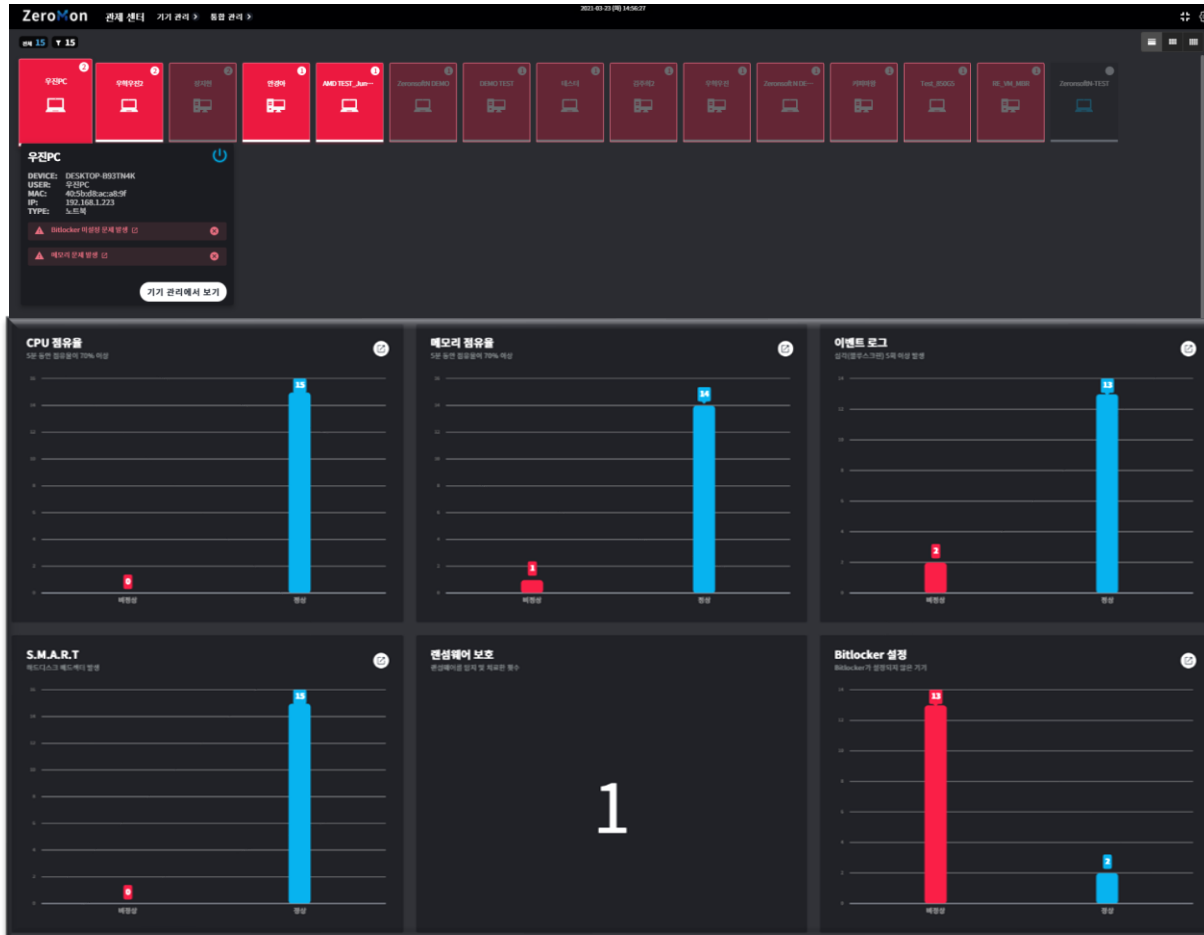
ZeroMon 관제 센터 기기 관리 > 통합 관리 >

2021-03-23 (화) 14:56:27

전체 15 ▼ 15

우진PC 2
우혁우진2 2
성지헌 2
민경아 1
AMD TEST_Jun-- 1
ZeromonBN DEMO
DEMO TEST
테스터
김주혁2
우혁우진
ZeromonBN DE--
카메라봄
Test_i5065
KE_VM_MBR
ZeromonBN-TEST

우진PC
DEVICE: DESKTOP-B93TN4K
USER: 우진PC
MAC: 40:5b:d8:ac:a8:9f
IP: 192.168.1.223
TYPE: 노트북

Bitlocker 미설정 문제 발생
메모리 문제 발생

기기 관리에서 보기

CPU 점유율
5분 동안 점유율이 70% 이상
0
15
비정상
정상

메모리 점유율
5분 동안 점유율이 70% 이상
1
14
비정상
정상

이벤트 로그
심각(블루스크린) 5회 이상 발생
2
13
비정상
정상

S.M.A.R.T
하드디스크 배드섹터 발생
0
15
비정상
정상

랜섬웨어 보호
랜섬웨어를 탐지 및 차포한 횟수
1

Bitlocker 설정
Bitlocker가 설정되지 않은 기기
13
2
비정상
정상